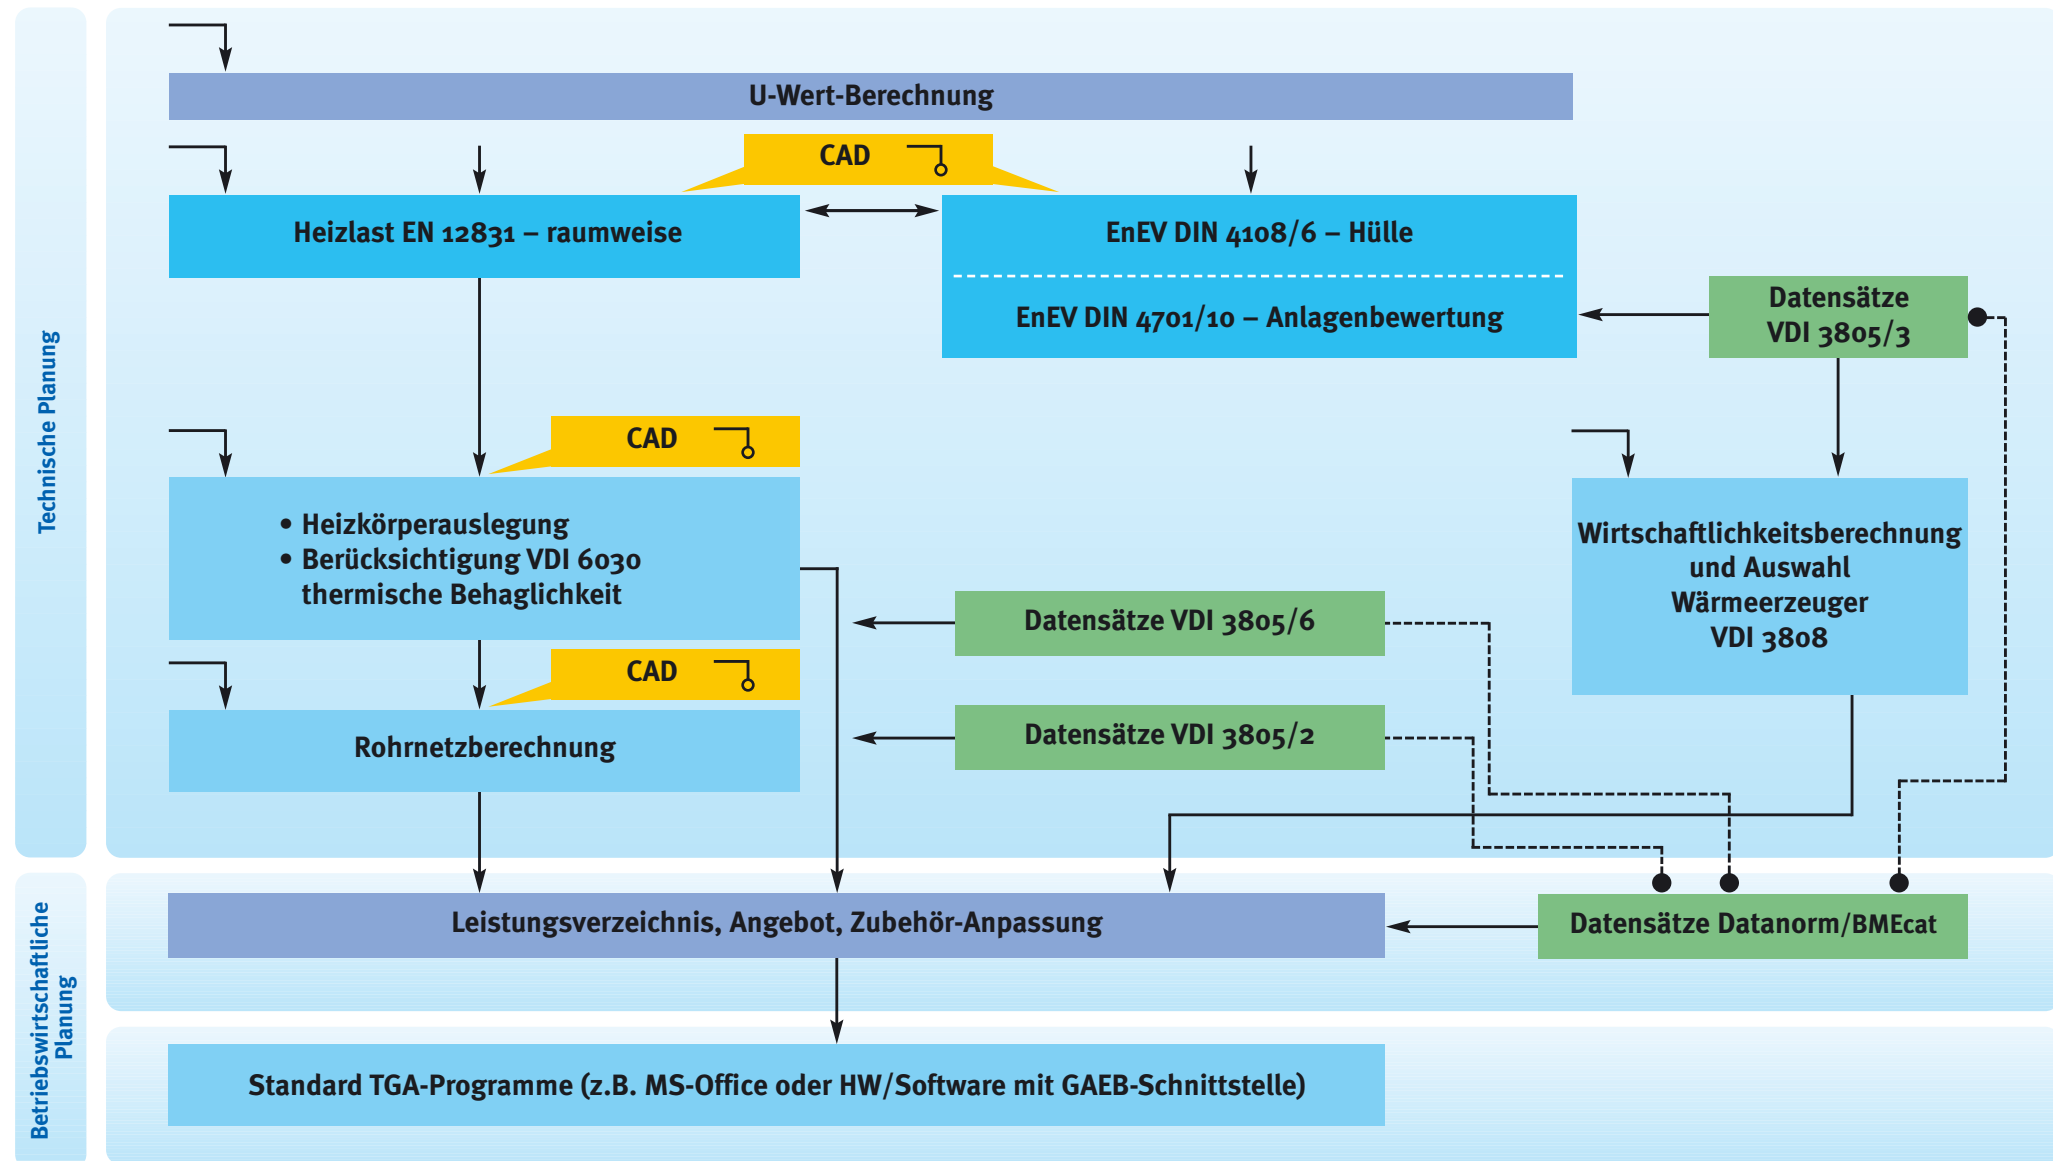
Technische Planung

U-Wert-Berechnung

CAD

Heizlast EN 12831 – raumweise

EnEV DIN 4108/6 – Hülle

EnEV DIN 4701/10 – Anlagenbewertung

Datensätze VDI 3805/3

CAD

• Heizkörperauslegung
• Berücksichtigung VDI 6030 thermische Behaglichkeit

Wirtschaftlichkeitsberechnung und Auswahl Wärmeerzeuger VDI 3808

Datensätze VDI 3805/6

CAD

Rohrnetzberechnung

Datensätze VDI 3805/2

Betriebswirtschaftliche Planung

Leistungsverzeichnis, Angebot, Zubehör-Anpassung

Datensätze Datanorm/BMEcat

Standard TGA-Programme (z.B. MS-Office oder HW/Software mit GAEB-Schnittstelle)